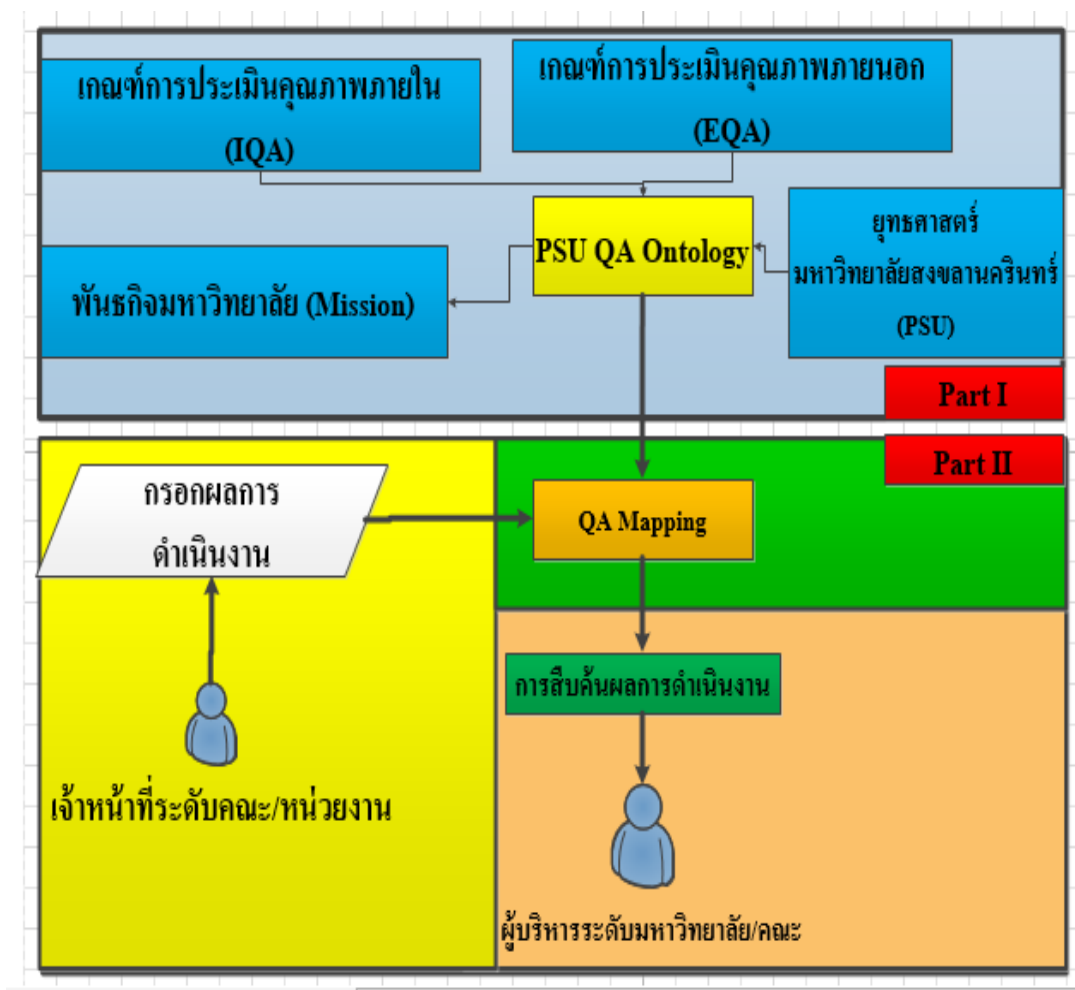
เกณฑ์การประเมินคุณภาพภายใน (IQA)

เกณฑ์การประเมินคุณภาพภายนอก (EQA)

PSU QA Ontology

ยุทธศาสตร์มหาวิทยาลัยสงขลานครินทร์ (PSU)

พันธกิจมหาวิทยาลัย (Mission)

Part I

Part II

กรอกผลการดำเนินงาน

QA Mapping

การสืบค้นผลการดำเนินงาน

เจ้าหน้าที่ระดับคณะ/หน่วยงาน

ผู้บริหารระดับมหาวิทยาลัย/คณะ